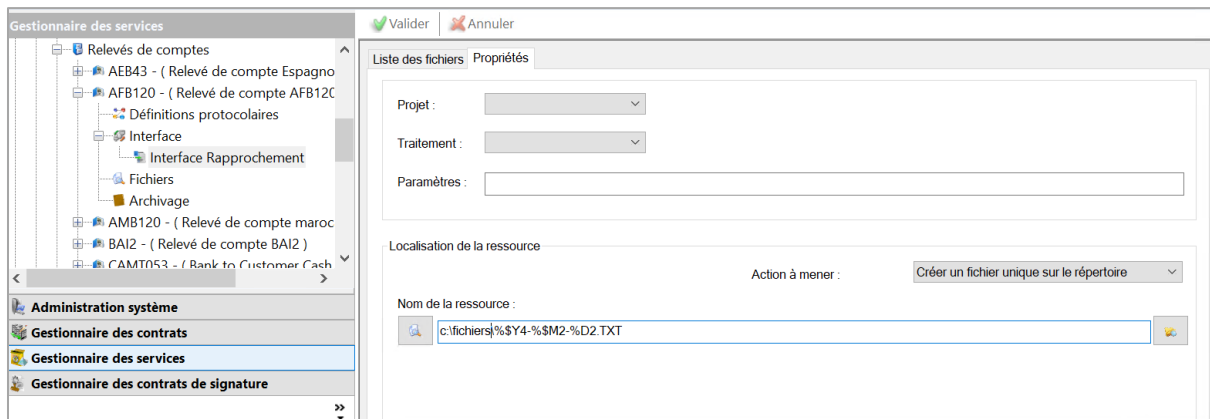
Gestionnaire des services

Relevés de comptes
AEB43 - ( Relevé de compte Espagno
AFB120 - ( Relevé de compte AFB12C
Définitions protocolaires
Interface
Interface Rapprochement
Fichiers
Archivage
AMB120 - ( Relevé de compte maroc
BAI2 - ( Relevé de compte BAI2 )
CAMT053 - ( Bank to Customer Cash

Administration système
Gestionnaire des contrats
Gestionnaire des services
Gestionnaire des contrats de signature

Valider
Annuler

Liste des fichiers
Propriétés

Projet :
Traitement :
Paramètres :

Localisation de la ressource
Action à mener :
Créer un fichier unique sur le répertoire
Nom de la ressource :
c:\fichiers\%$Y4-%$M2-%D2.TXT